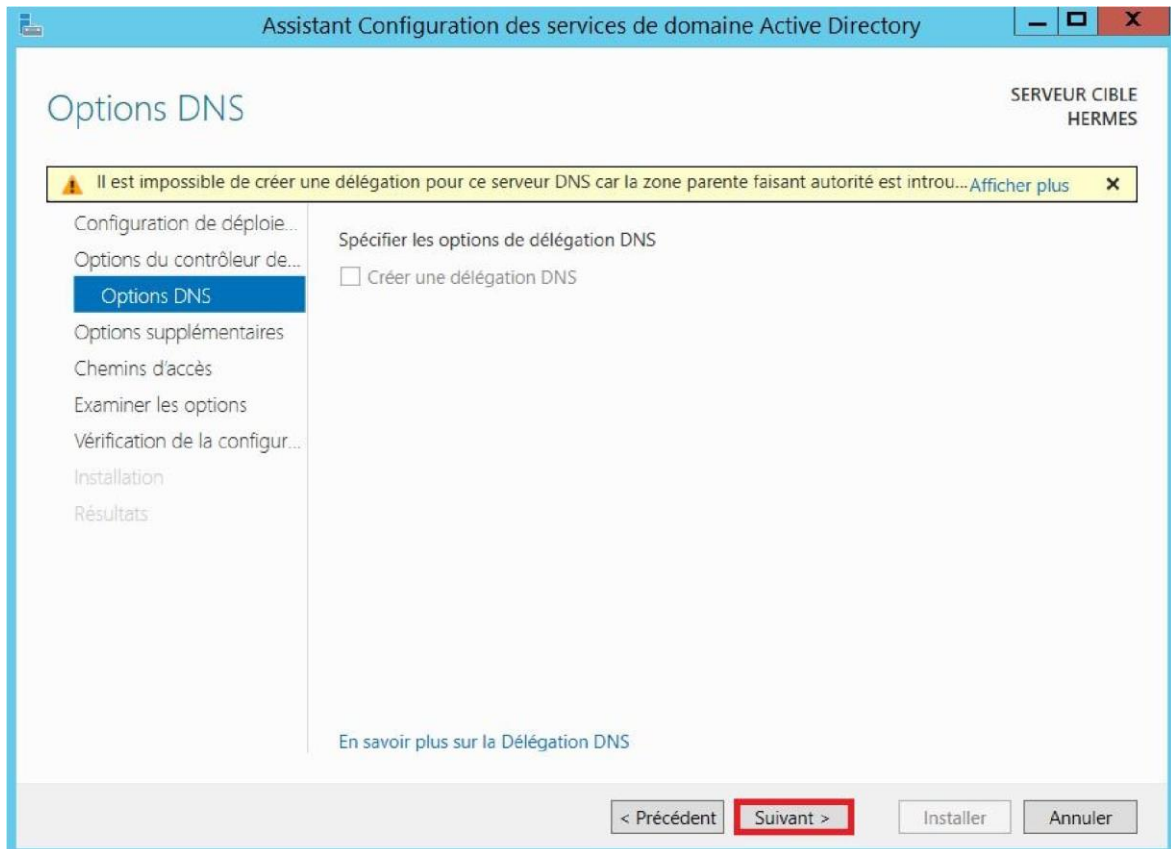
Assistant Configuration des services de domaine Active Directory

Options DNS

SERVEUR CIBLE
HERMES

Il est impossible de créer une délégation pour ce serveur DNS car la zone parente faisant autorité est introu... Afficher plus

Configuration de déploie...
Options du contrôleur de...
Options DNS
Options supplémentaires
Chemins d'accès
Examiner les options
Vérification de la configur...
Installation
Résultats

Spécifier les options de délégation DNS

Créer une délégation DNS

En savoir plus sur la Délégation DNS

< Précédent
Suivant >
Installer
Annuler